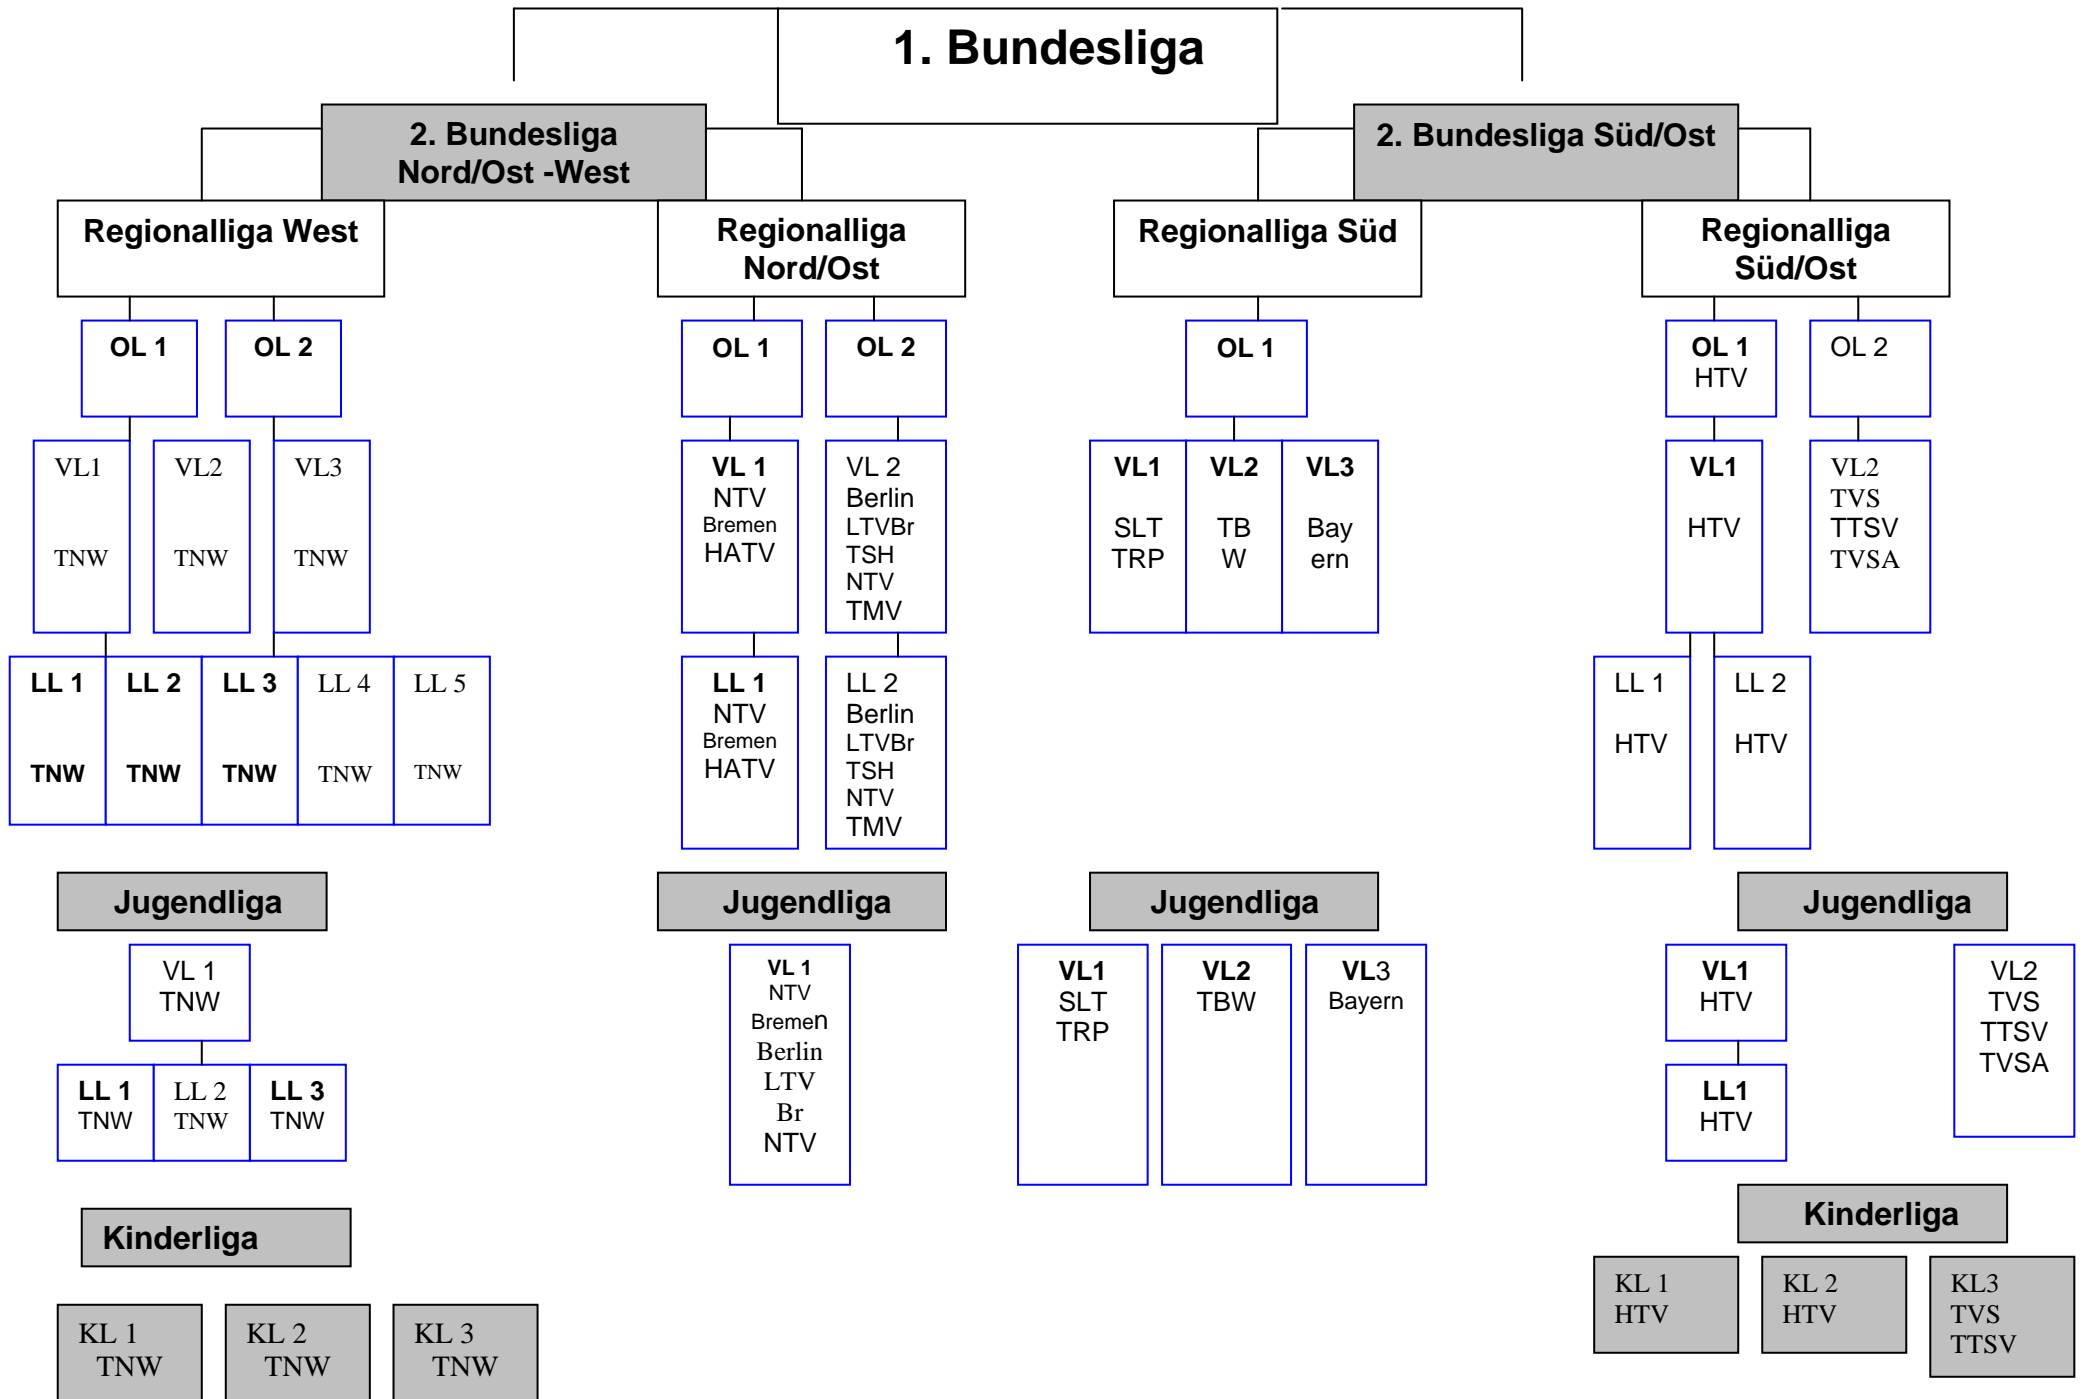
1. Bundesliga

2. Bundesliga Nord/Ost -West

2. Bundesliga Süd/Ost

Regionalliga West

Regionalliga Nord/Ost

Regionalliga Süd

Regionalliga Süd/Ost

OL 1

OL 2

OL 1

OL 2

OL 1

OL 1 HTV

OL 2

VL1 TNW

VL2 TNW

VL3 TNW

VL 1 NTV Bremen HATV

VL 2 Berlin LTVBr TSH NTV TMV

VL1 SLT TRP

VL2 TB W

VL3 Bay ern

VL1 HTV

VL2 TVS TTSV TVSA

LL 1 TNW

LL 2 TNW

LL 3 TNW

LL 4 TNW

LL 5 TNW

LL 1 NTV Bremen HATV

LL 2 Berlin LTVBr TSH NTV TMV

LL 1 HTV

LL 2 HTV

Jugendliga

Jugendliga

Jugendliga

Jugendliga

VL 1 TNW

LL 1 TNW

LL 2 TNW

LL 3 TNW

VL 1 NTV Bremen Berlin LTV Br NTV

VL1 SLT TRP

VL2 TBW

VL3 Bayern

VL1 HTV

LL1 HTV

VL2 TVS TTSV TVSA

Kinderliga

KL 1 TNW

KL 2 TNW

KL 3 TNW

Kinderliga

KL 1 HTV

KL 2 HTV

KL3 TVS TTSV